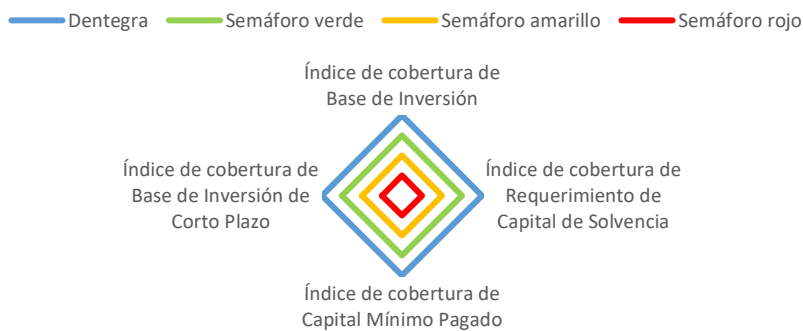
Dentegra Semáforo verde Semáforo amarillo Semáforo rojo

Índice de cobertura de Base de Inversión

Índice de cobertura de Base de Inversión de Corto Plazo

Índice de cobertura de Requerimiento de Capital de Solvencia

Índice de cobertura de Capital Mínimo Pagado